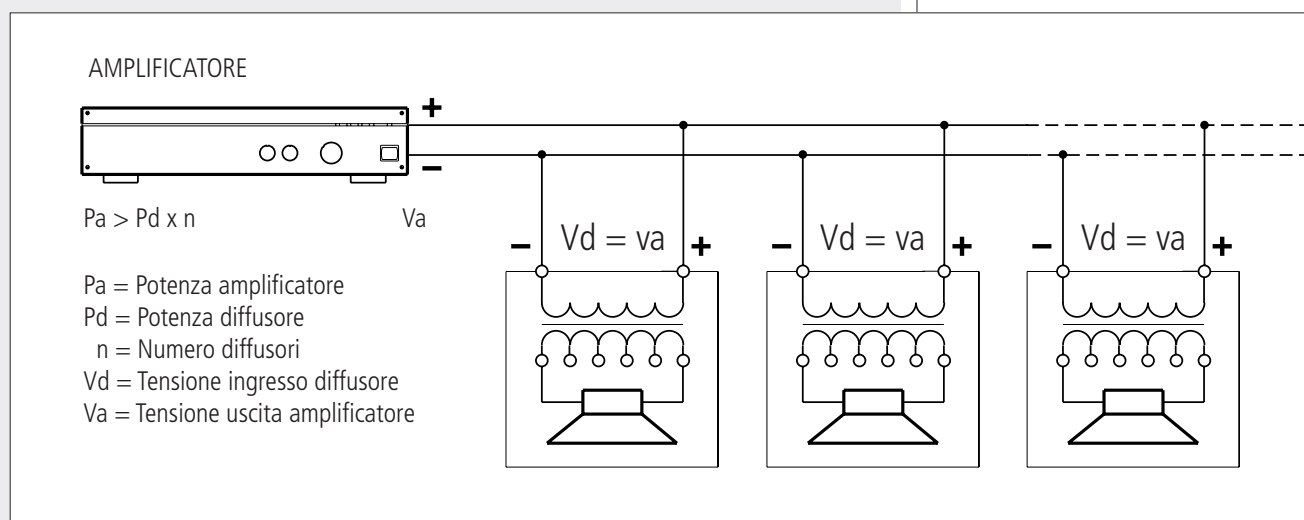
AMPLIFICATORE

+

–

Pa > Pd x n

Va

Pa = Potenza amplificatore
Pd = Potenza diffusore
n = Numero diffusori
Vd = Tensione ingresso diffusore
Va = Tensione uscita amplificatore

– Vd = va +

– Vd = va +

– Vd = va +